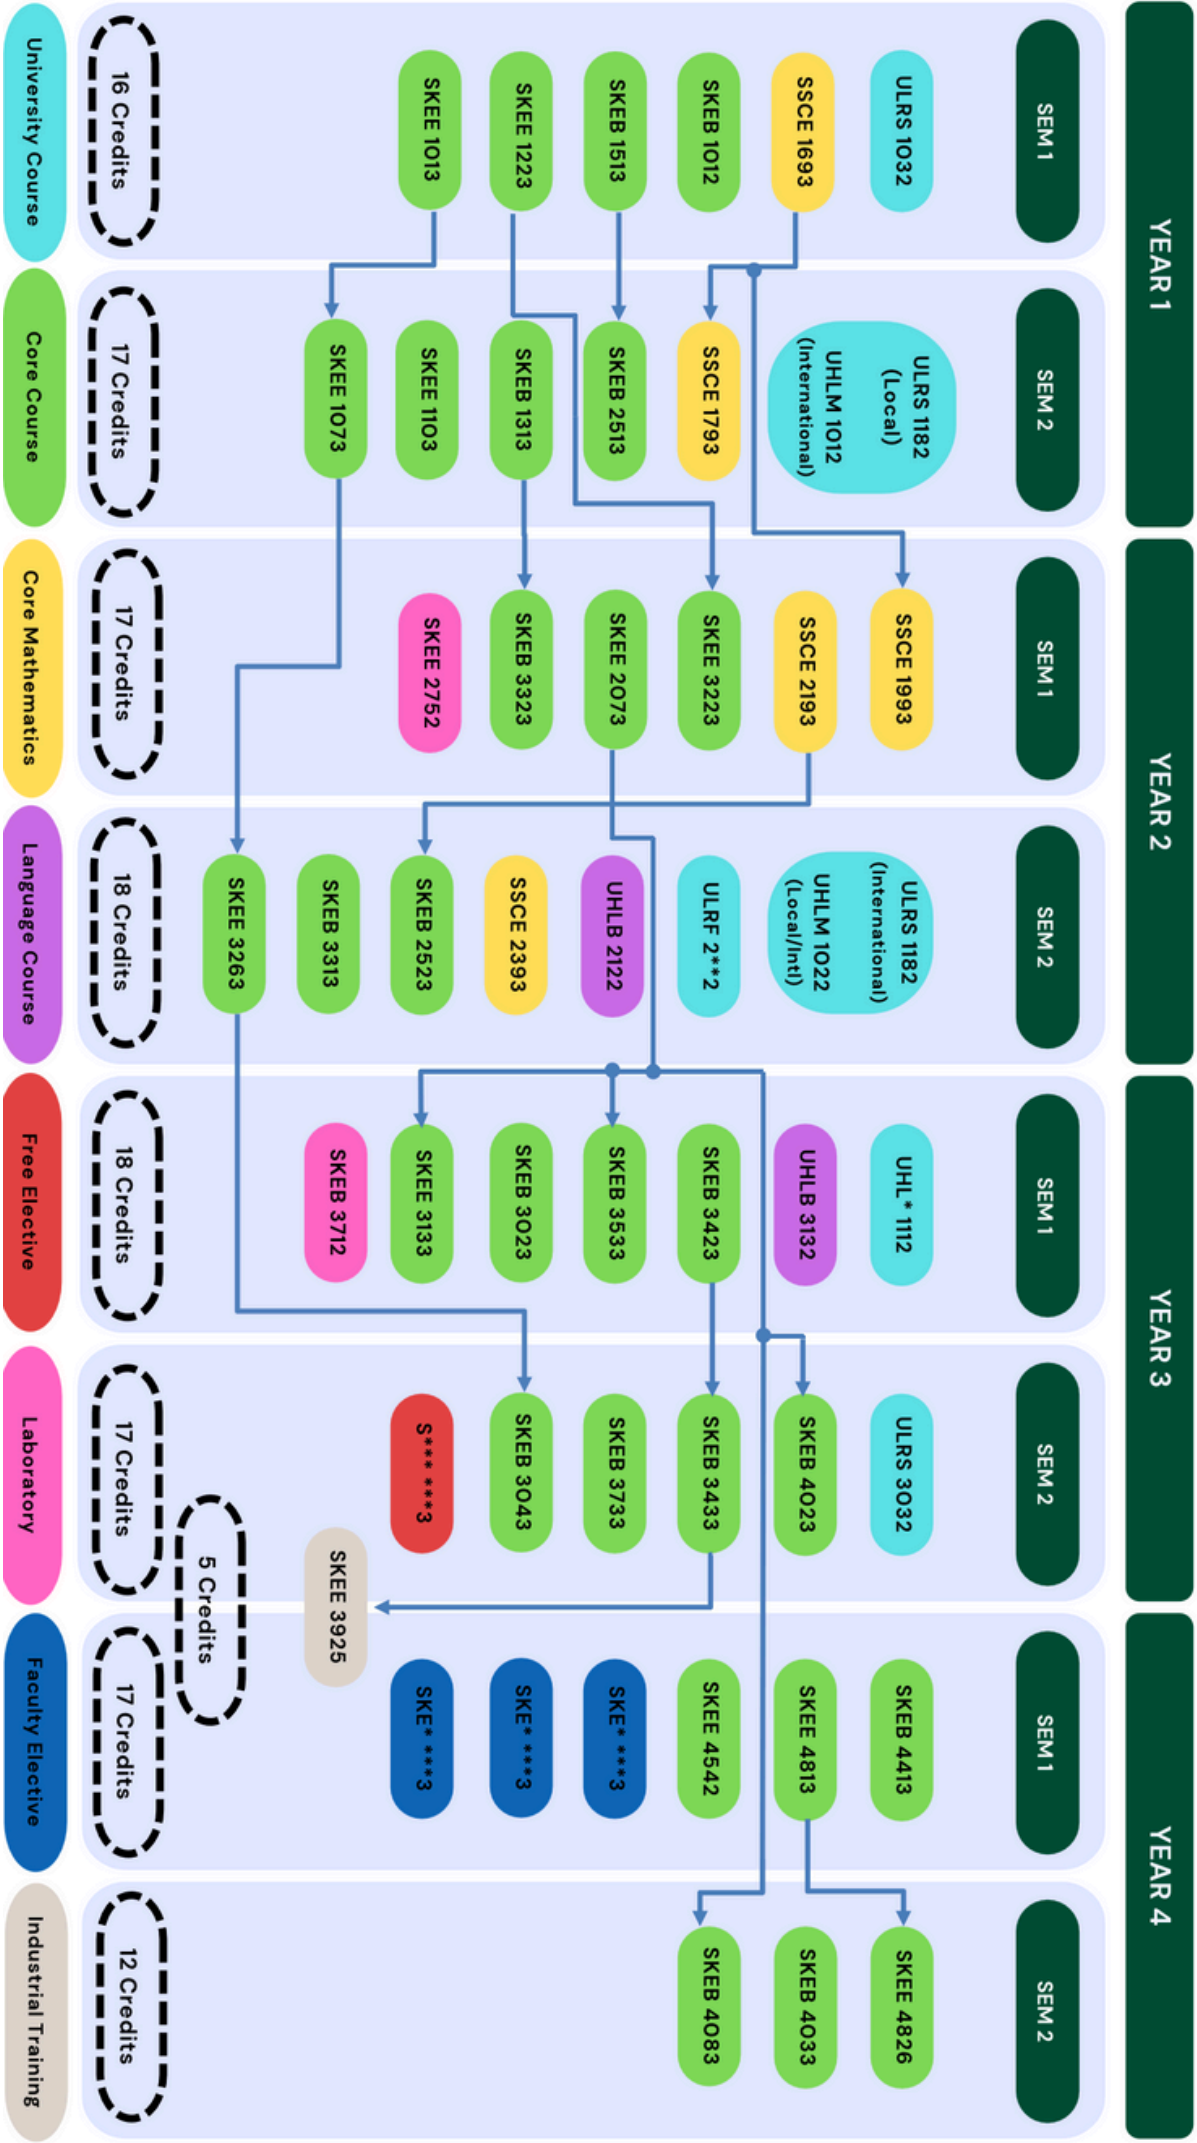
YEAR 1

SEM 1

ULRS 1032
SSCE 1693
SKEB 1012
SKEB 1513
SKEE 1223
SKEE 1013

16 Credits

SEM 2

ULRS 1182 (Local)
UHLM 1012 (International)
SSCE 1793
SKEB 2513
SKEB 1313
SKEE 1103
SKEE 1073

17 Credits

YEAR 2

SEM 1

SSCE 1993
SSCE 2193
SKEE 3223
SKEE 2073
SKEB 3323
SKEE 2752

17 Credits

SEM 2

ULRS 1182 (International)
UHLM 1022 (Local/Intl)
ULRF 2**2
UHLB 2122
SSCE 2393
SKEB 2523
SKEB 3313
SKEE 3263

18 Credits

YEAR 3

SEM 1

UHL* 1112
UHLB 3132
SKEB 3423
SKEB 3533
SKEB 3023
SKEE 3133
SKEB 3712

18 Credits

SEM 2

ULRS 3032
SKEB 4023
SKEB 3433
SKEB 3733
SKEB 3043
S*** ***3

17 Credits

SKEE 3925

5 Credits

YEAR 4

SEM 1

SKEB 4413
SKEE 4813
SKEE 4542
SKE* ***3
SKE* ***3
SKE* ***3

17 Credits

SEM 2

SKEE 4826
SKEB 4033
SKEB 4083

12 Credits

University Course
Core Course
Core Mathematics
Language Course
Free Elective
Laboratory
Faculty Elective
Industrial Training